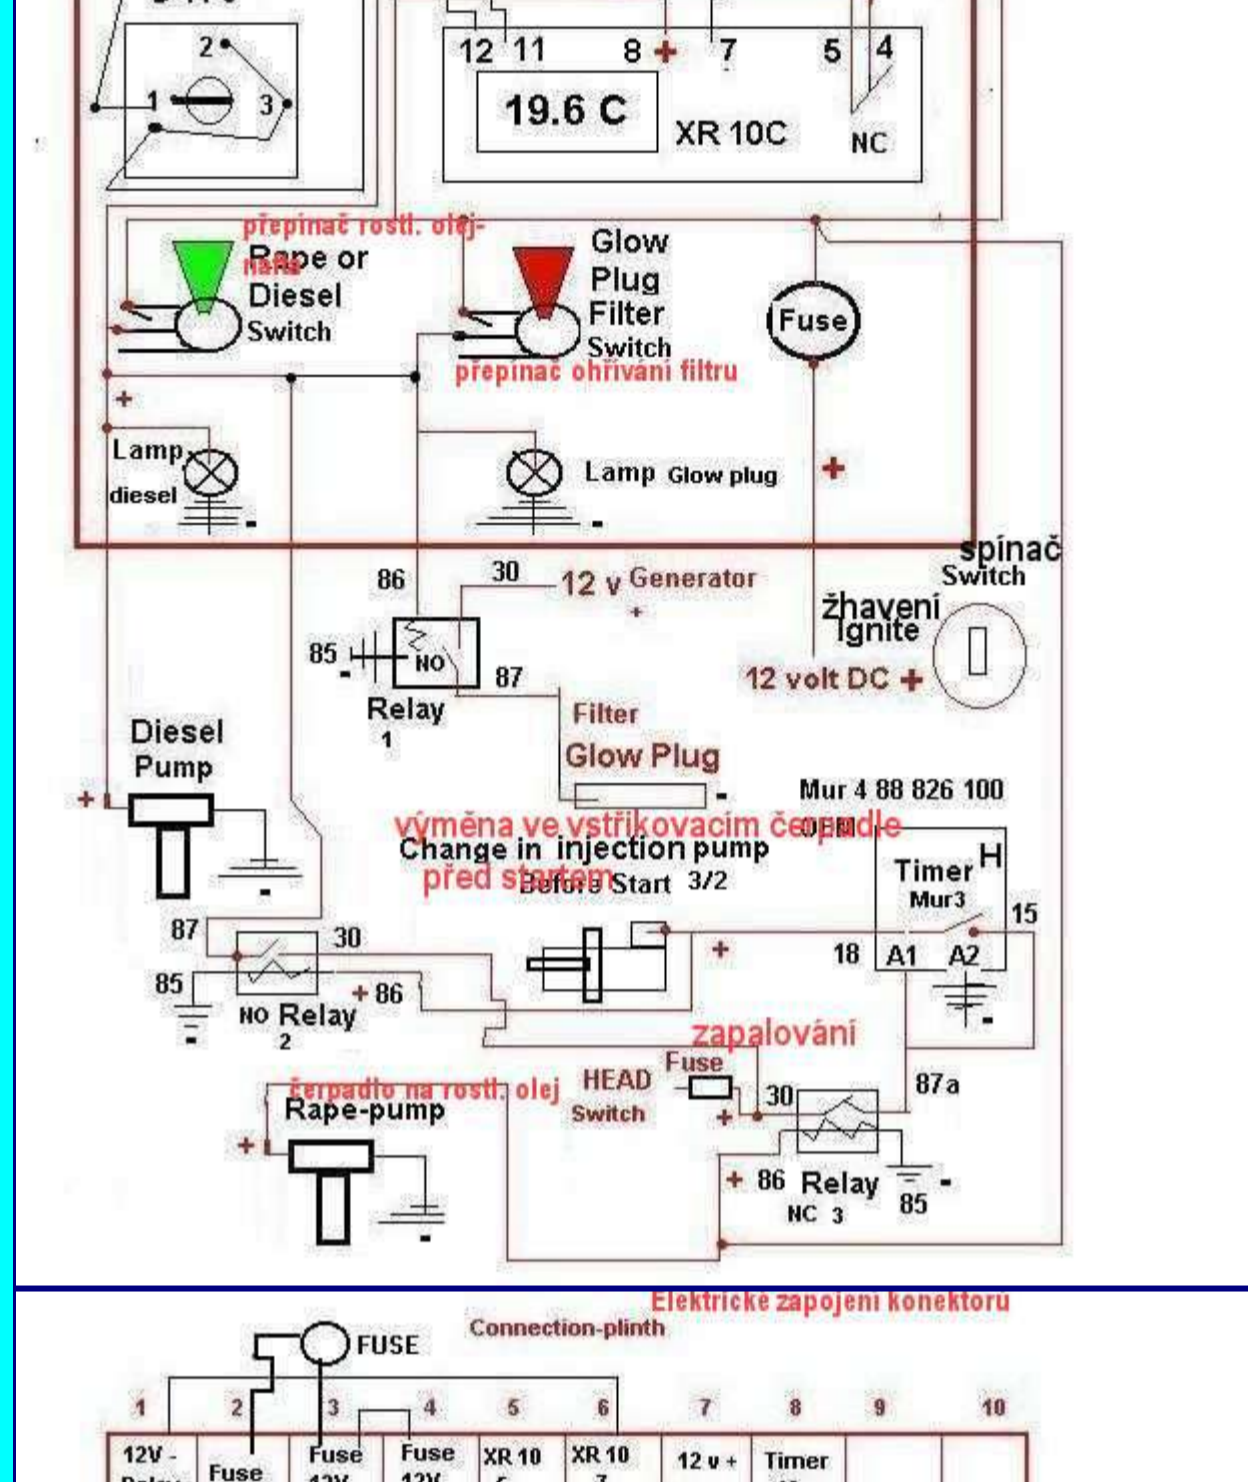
2
1
3
12 11 8 + 7 5 4
19.6 C
XR 10C
NC
přepínač rostl. olej-nafta
Rape or Diesel Switch
Glow Plug Filter Switch
přepínač ohřívání filtru
Fuse
+
Lamp diesel -
Lamp Glow plug -
+
spínač Switch
žhavení Ignite
12 volt DC +
86
30
12 v Generator
+
85 -
NO
87
Relay 1
Filter
Glow Plug -
Diesel Pump
+
-
Mur 4 88 826 100
výměna ve vstřikovacím čerpadle
Change in injection pump OEM
před startem Before Start 3/2
Timer H
Mur3
15
87
30
+
18 A1 A2
85
-
+ 86
NO Relay 2
-
zapalování
Fuse
čerpadlo na rostl. olej
HEAD Switch
30
87a
Rape-pump
+
+
-
+ 86 Relay
NC 3
85
-
Elektrické zapojení konektoru
FUSE
Connection-plinth
1 2 3 4 5 6 7 8 9 10

| 12V - Relay | Fuse | Fuse 12V | Fuse 12V | XR 10 5 | XR 10 7 | 12 v + | Timer | | |